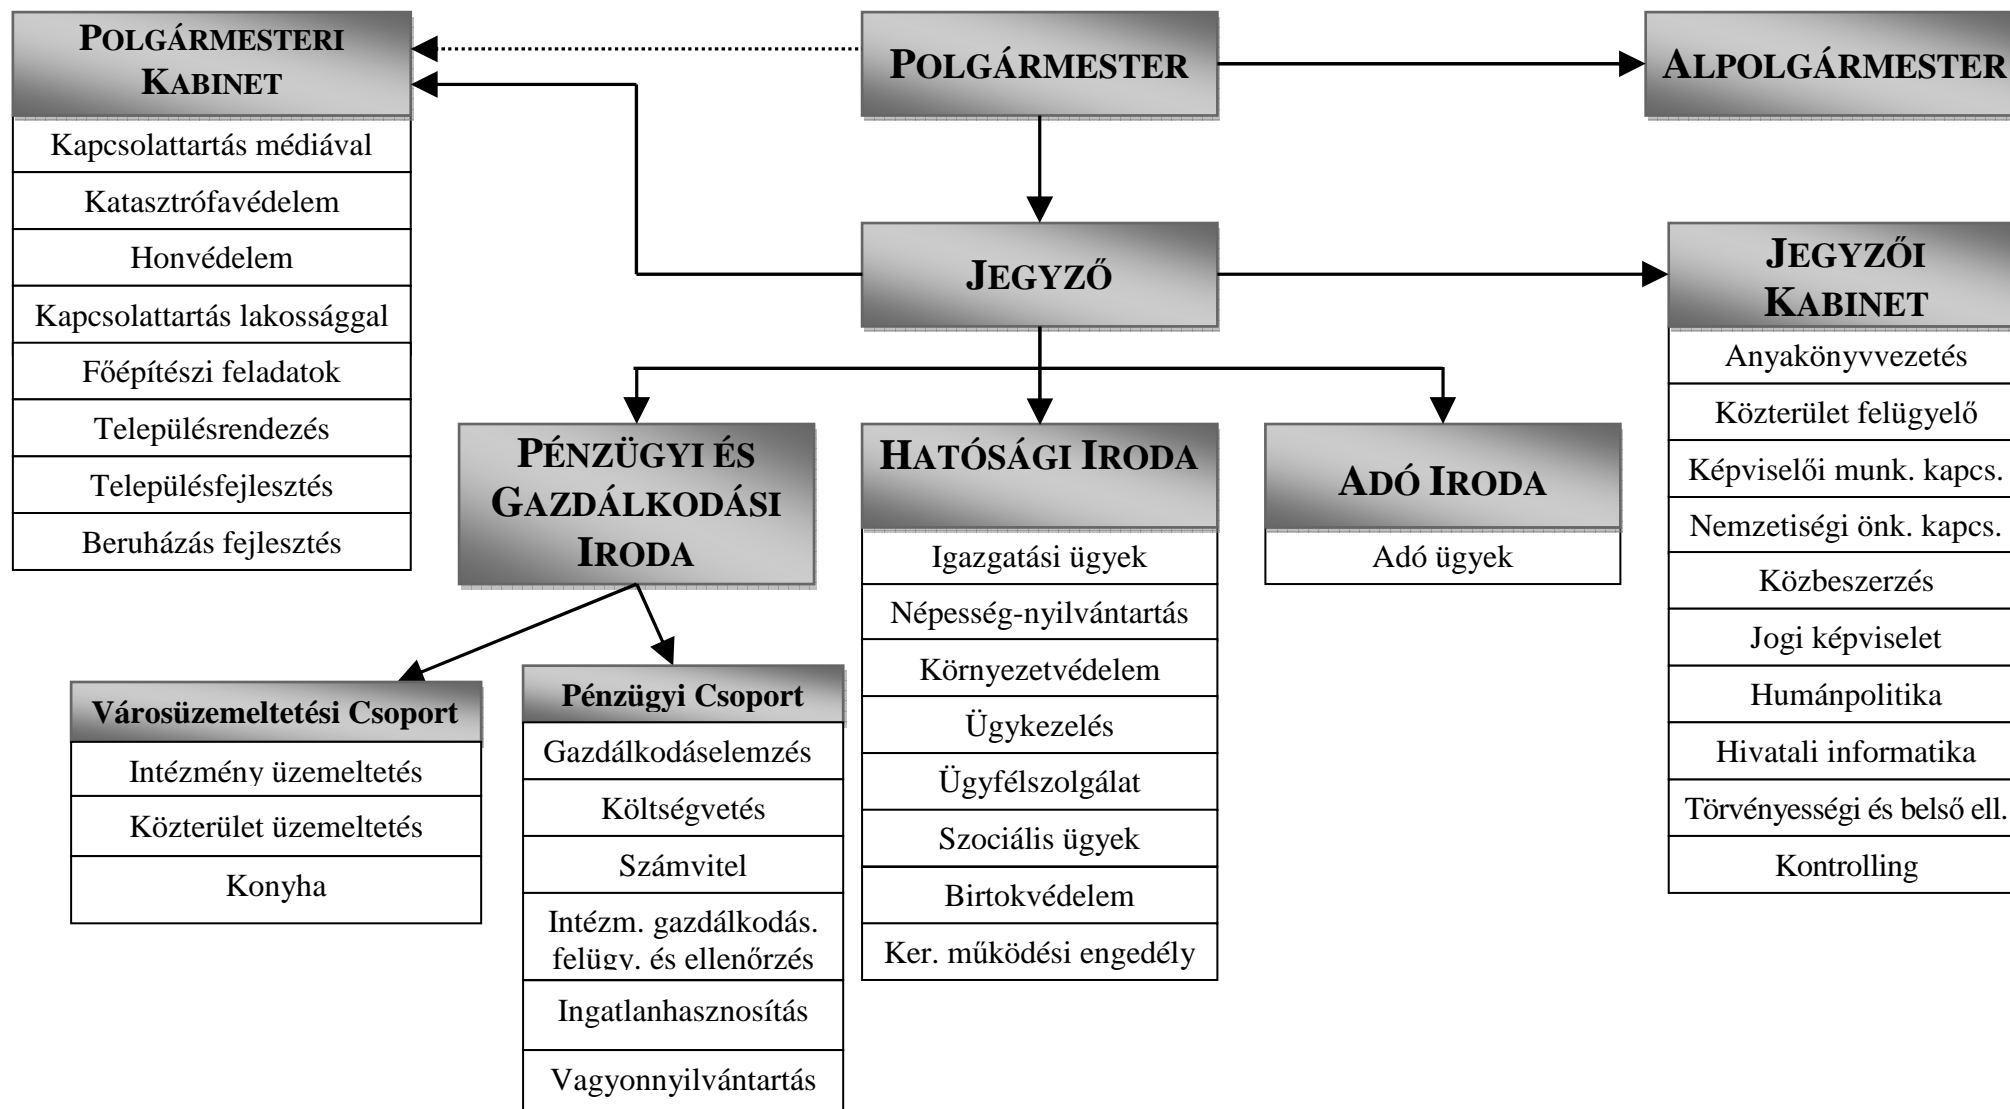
POLGÁRMESTERI KABINET

Kapcsolattartás médiával

Katasztrófavédelem

Honvédelem

Kapcsolattartás lakossággal

Főépítészi feladatok

Településrendezés

Településfejlesztés

Beruházás fejlesztés

POLGÁRMESTER

ALPOLGÁRMESTER

JEGYZŐ

JEGYZŐI KABINET

Anyakönyvvezetés

Közterület felügyelő

Képviselői munk. kapcs.

Nemzetiségi önk. kapcs.

Közbeszerzés

Jogi képviselet

Humánpolitika

Hivatali informatika

Törvényességi és belső ell.

Kontrolling

PÉNZÜGYI ÉS GAZDÁLKODÁSI IRODA

HATÓSÁGI IRODA

Igazgatási ügyek

Népesség-nyilvántartás

Környezetvédelem

Ügykezelés

Ügyfélszolgálat

Szociális ügyek

Birtokvédelem

Ker. működési engedély

ADÓ IRODA

Adó ügyek

Városüzemeltetési Csoport

Intézmény üzemeltetés

Közterület üzemeltetés

Konyha

Pénzügyi Csoport

Gazdálkodáselemzés

Költségvetés

Számvitel

Intézm. gazdálkodás. felügy. és ellenőrzés

Ingatlanhasznosítás

Vagyonnyilvántartás